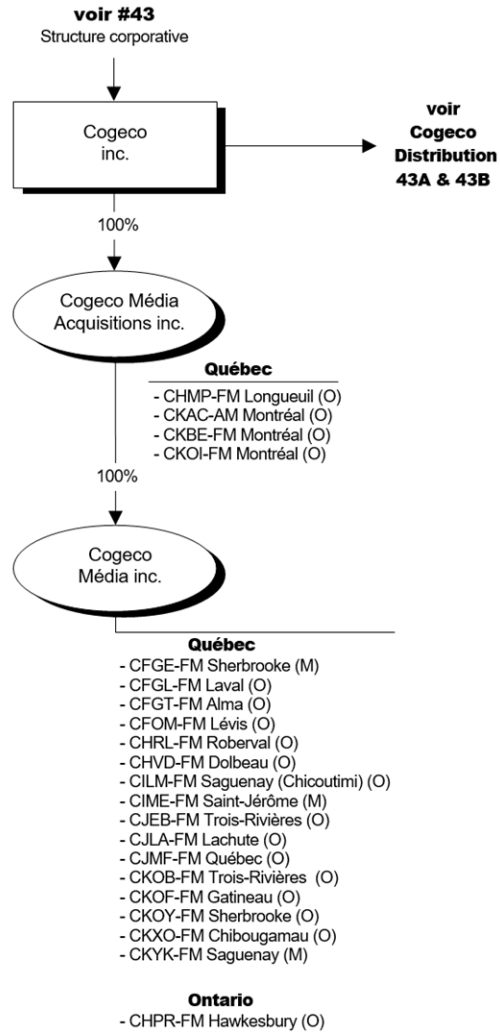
voir #43
Structure corporative

Cogeco inc.

voir Cogeco Distribution 43A & 43B

100%

Cogeco Média Acquisitions inc.

Québec
- CHMP-FM Longueuil (O)
- CKAC-AM Montréal (O)
- CKBE-FM Montréal (O)
- CKOI-FM Montréal (O)

100%

Cogeco Média inc.

Québec
- CFGE-FM Sherbrooke (M)
- CFGL-FM Laval (O)
- CFGT-FM Alma (O)
- CFOM-FM Lévis (O)
- CHRL-FM Roberval (O)
- CHVD-FM Dolbeau (O)
- CILM-FM Saguenay (Chicoutimi) (O)
- CIME-FM Saint-Jérôme (M)
- CJEB-FM Trois-Rivières (O)
- CJLA-FM Lachute (O)
- CJMF-FM Québec (O)
- CKOB-FM Trois-Rivières (O)
- CKOF-FM Gatineau (O)
- CKOY-FM Sherbrooke (O)
- CKXO-FM Chibougamau (O)
- CKYK-FM Saguenay (M)

Ontario
- CHPR-FM Hawkesbury (O)